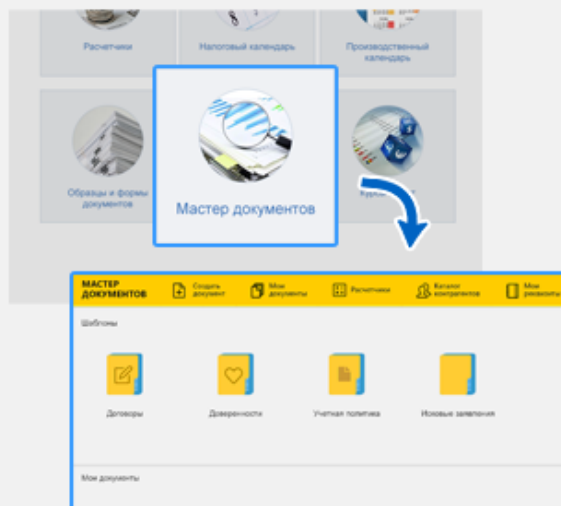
Расчетчики

Налоговый календарь

Производственный календарь

Образцы и формы документов

Мастер документов

Курс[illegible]

МАСТЕР ДОКУМЕНТОВ

Создать документ

Мои документы

Расчетчики

Каталог контрагентов

Мои реквизиты

Шаблоны

Договоры

Доверенности

Учетная политика

Исковые заявления

Мои документы